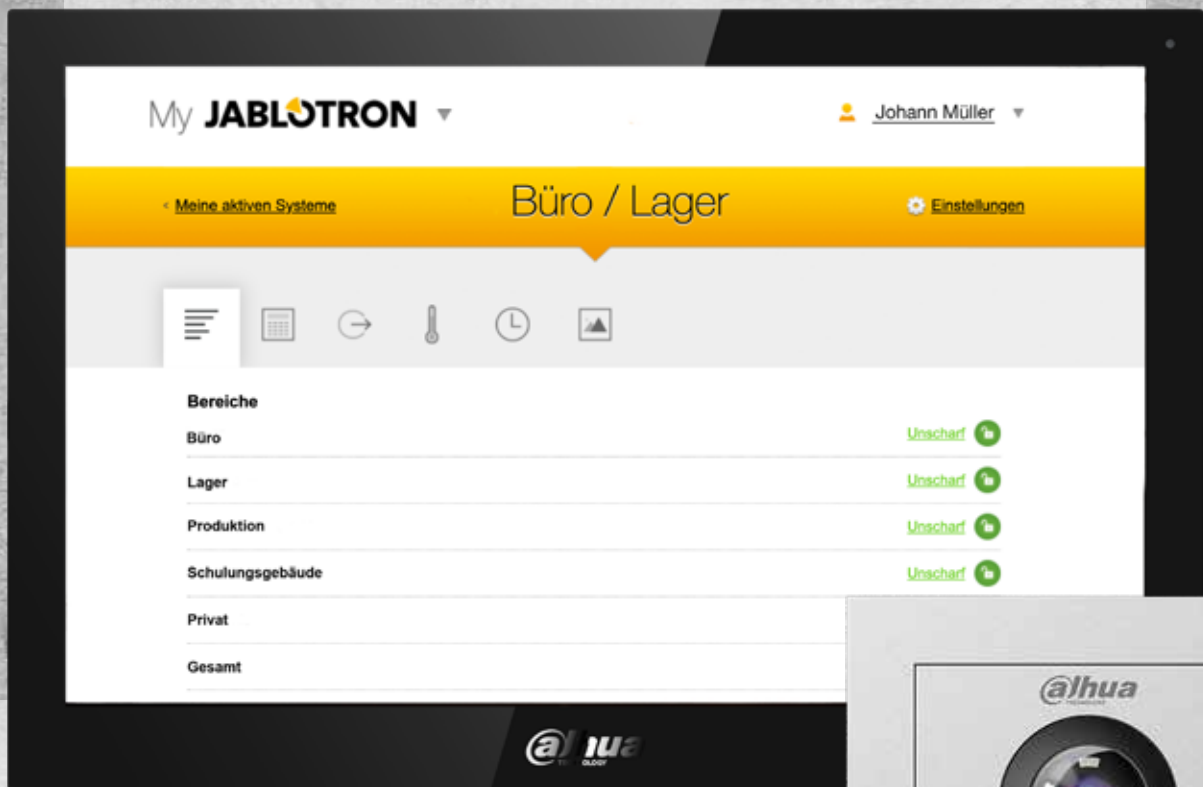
My JABLOTRON

Johann Müller

< Meine aktiven Systeme

Büro / Lager

Einstellungen

Bereiche

Büro Unscharf

Lager Unscharf

Produktion Unscharf

Schulungsgebäude Unscharf

Privat

Gesamt

alhua
TECHNOLOGY

alhua